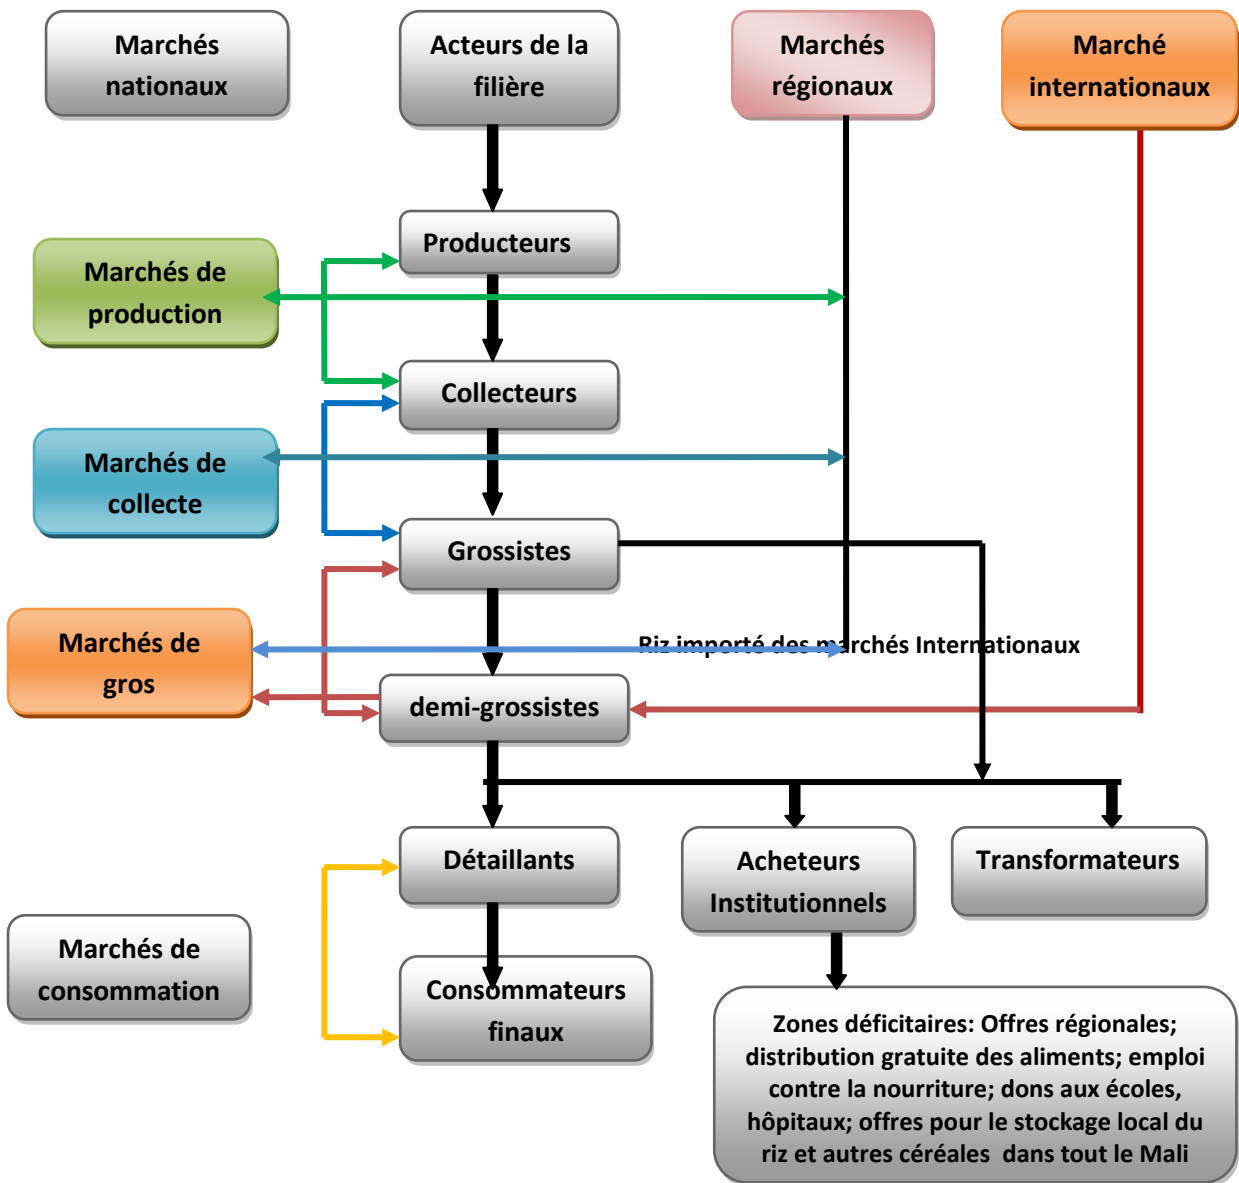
Marchés nationaux

Acteurs de la filière

Marchés régionaux

Marché internationaux

Producteurs

Marchés de production

Collecteurs

Marchés de collecte

Grossistes

Marchés de gros

Riz importé des marchés Internationaux

demi-grossistes

Détaillants

Acheteurs Institutionnels

Transformateurs

Marchés de consommation

Consommateurs finaux

Zones déficitaires: Offres régionales; distribution gratuite des aliments; emploi contre la nourriture; dons aux écoles, hôpitaux; offres pour le stockage local du riz et autres céréales dans tout le Mali